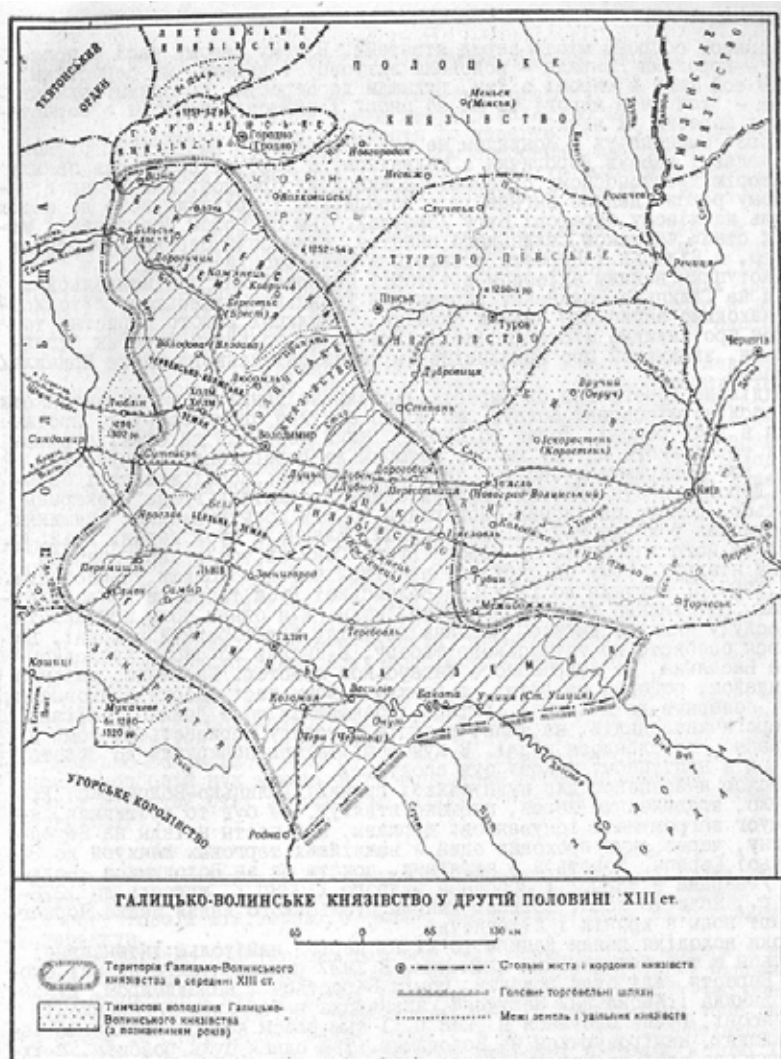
ЛИТОВСЬКЕ КНЯЗІВСТВО

ТЕВТОНСЬКИЙ ОРДЕН

ПОЛОЦЬКЕ

Мінськ (Менеськ)

КНЯЗІВСТВО

СМОЛЕНСЬКЕ КНЯЗІВСТВО

ГОРОДЕНСЬКЕ КНЯЗІВСТВО

Городно (Гродно)

Новогрудок

Несвіж

ЧОРНА РУСЬ

Слуцьк

Рогачев

Волковийськ

Речиця

ТУРОВО-ПІНСЬКЕ

Пінськ

Туров

КНЯЗІВСТВО

Чернігів

Дорогичин

Берестя

Кобрин

Камінець

Мельник

ЗЕМЛЯ

Белз

Володимир

Холм

Люблін

Сандомир

Дубровиця

Степань

Вручий (Овруч)

Іскоростень (Коростень)

Дорогобуж

Звягель (Новоград-Волинський)

Пересопниця

Київ

Луцьк

Ярослав

ВОЛИНСЬКЕ КНЯЗІВСТВО

Перемишль

Львів

Звенигород

Самбір

Ізяслав

Губин

Торческ

Межибожжя

Теребовль

Галич

Кошиці

Мукачеве

Коломия

Василев

Бакота

Ушиця (Ст. Ушиця)

Хотин

Черн (Чернівці)

УГОРСЬКЕ КОРОЛІВСТВО

Родна

ГАЛИЦЬКО-ВОЛИНСЬКЕ КНЯЗІВСТВО У ДРУГІЙ ПОЛОВИНІ XIII ст.

65 0 65 130 км

Територія Галицько-Волинського князівства в середині XIII ст.

Тимчасові володіння Галицько-Волинського князівства (з позначенням років)

Стольні міста і кордони князівств

Головні торговельні шляхи

Межі земель і удільних князівств